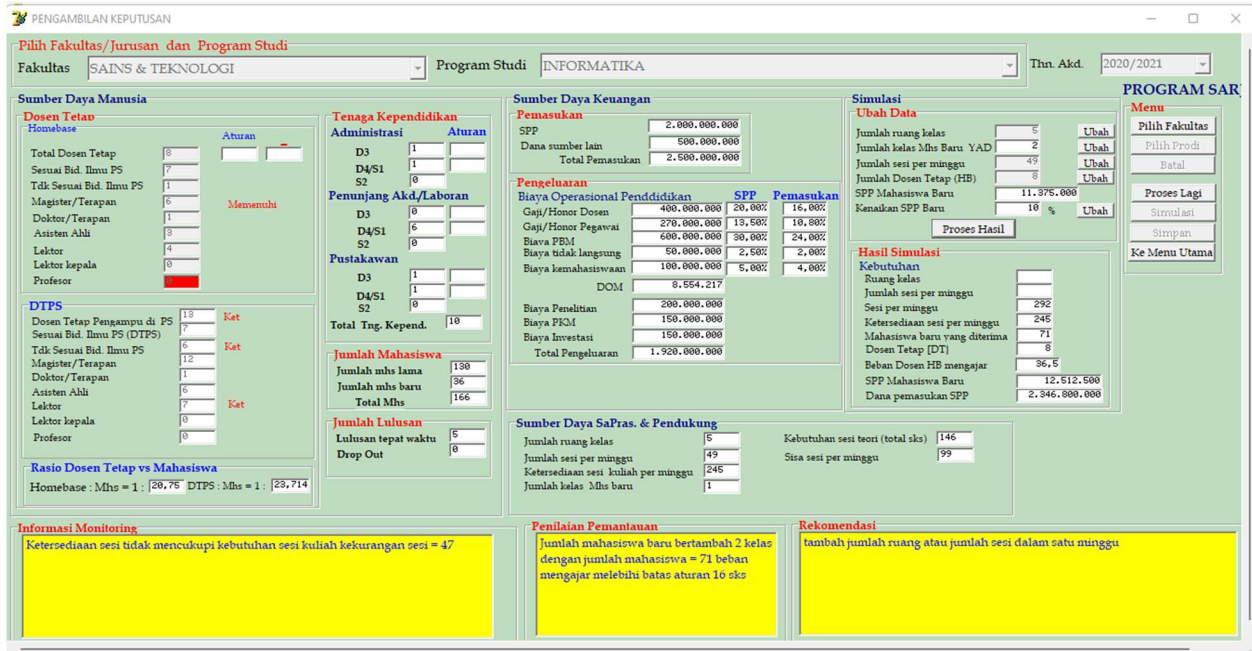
PENGAMBILAN KEPUTUSAN

Pilih Fakultas/Jurusan dan Program Studi
Fakultas SAINS & TEKNOLOGI
Program Studi INFORMATIKA
Thn. Akd. 2020/2021

PROGRAM SAR

Sumber Daya Manusia
Dosen Tetap
Homebase
Aturan
Total Dosen Tetap 8
Sesuai Bid. Ilmu PS 7
Tdk Sesuai Bid. Ilmu PS 1
Magister/Terapan 6
Memenuhi
Doktor/Terapan 1
Asisten Ahli 3
Lektor 4
Lektor kepala 0
Profesor 0

DTPS
Dosen Tetap Pengampu di PS 13 Ket
Sesuai Bid. Ilmu PS (DTPS) 7
Tdk Sesuai Bid. Ilmu PS 6 Ket
Magister/Terapan 12
Doktor/Terapan 1
Asisten Ahli 6
Lektor 7 Ket
Lektor kepala 0
Profesor 0

Rasio Dosen Tetap vs Mahasiswa
Homebase : Mhs = 1 : 20.75 DTPS : Mhs = 1 : 23.714

Tenaga Kependidikan
Administrasi Aturan
D3 1
D4/S1 1
S2 0
Penunjang Akd./Laboran
D3 0
D4/S1 6
S2 0
Pustakawan
D3 1
D4/S1 1
S2 0
Total Tng. Kepend. 10

Jumlah Mahasiswa
Jumlah mhs lama 130
Jumlah mhs baru 36
Total Mhs 166

Jumlah Lulusan
Lulusan tepat waktu 5
Drop Out 0

Sumber Daya Keuangan
Pemasukan
SPP 2.000.000.000
Dana sumber lain 500.000.000
Total Pemasukan 2.500.000.000

Pengeluaran
Biaya Operasional Penddidikan SPP Pemasukan
Gaji/Honor Dosen 400.000.000 20.00% 16.00%
Gaji/Honor Pegawai 270.000.000 13.50% 10.80%
Biaya PBM 600.000.000 30.00% 24.00%
Biaya tidak langsung 50.000.000 2.50% 2.00%
Biaya kemahasiswaan 100.000.000 5.00% 4.00%
DOM 8.554.217
Biaya Penelitian 200.000.000
Biaya PKM 150.000.000
Biaya Investasi 150.000.000
Total Pengeluaran 1.920.000.000

Sumber Daya SaPras. & Pendukung
Jumlah ruang kelas 5
Jumlah sesi per minggu 49
Ketersediaan sesi kuliah per minggu 245
Jumlah kelas Mhs baru 1
Kebutuhan sesi teori (total sks) 146
Sisa sesi per minggu 99

Simulasi
Ubah Data
Jumlah ruang kelas 5 Ubah
Jumlah kelas Mhs Baru YAD 2 Ubah
Jumlah sesi per minggu 49 Ubah
Jumlah Dosen Tetap (HB) 8 Ubah
SPP Mahasiswa Baru 11.375.000
Kenaikan SPP Baru 10 % Ubah
Proses Hasil

Hasil Simulasi
Kebutuhan
Ruang kelas
Jumlah sesi per minggu
Sesi per minggu 292
Ketersediaan sesi per minggu 245
Mahasiswa baru yang diterima 71
Dosen Tetap [DT] 8
Beban Dosen HB mengajar 36.5
SPP Mahasiswa Baru 12.512.500
Dana pemasukan SPP 2.346.800.000

Menu
Pilih Fakultas
Pilih Prodi
Batal
Proses Lagi
Simulasi
Simpan
Ke Menu Utama

Informasi Monitoring
Ketersediaan sesi tidak mencukupi kebutuhan sesi kuliah kekurangan sesi = 47

Penilaian Pemantauan
Jumlah mahasiswa baru bertambah 2 kelas dengan jumlah mahasiswa = 71 beban mengajar melebihi batas aturan 16 sks

Rekomendasi
tambah jumlah ruang atau jumlah sesi dalam satu minggu